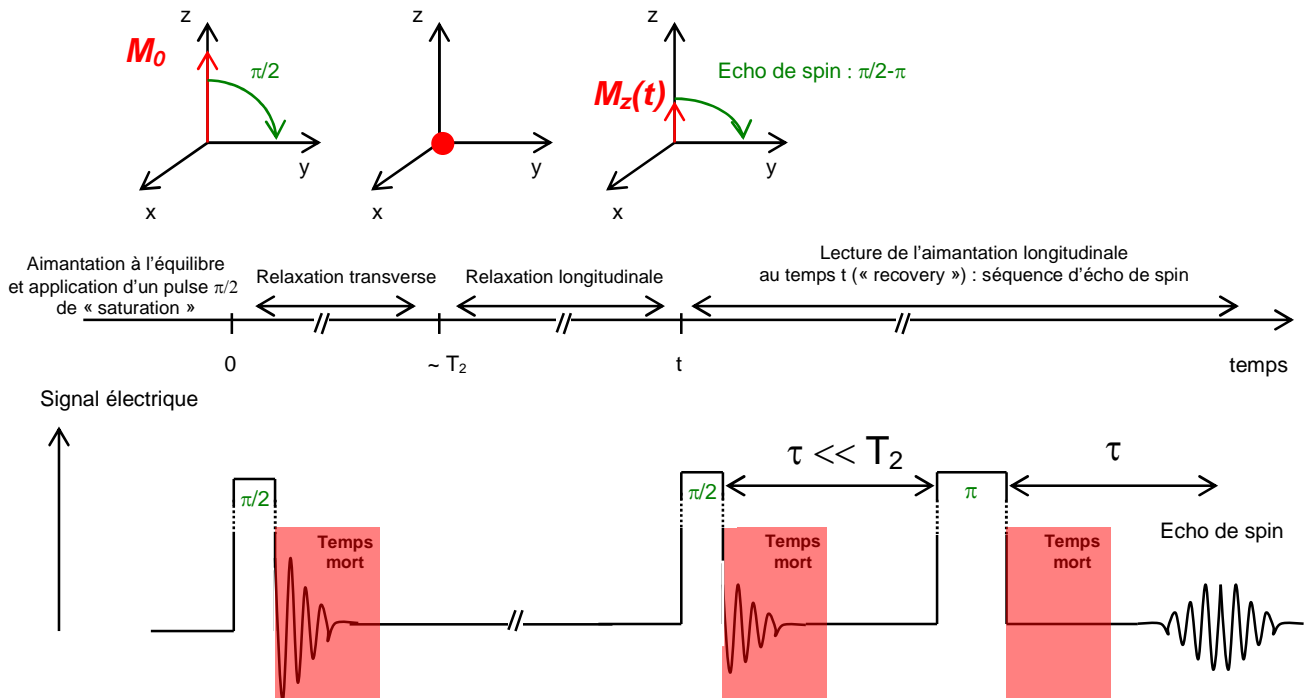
z
$M_0$
$\pi/2$
y
x

z
y
x

z
$M_z(t)$
Echo de spin : $\pi/2$-$\pi$
y
x

Aimantation à l'équilibre et application d'un pulse $\pi/2$ de « saturation »

Relaxation transverse

Relaxation longitudinale

Lecture de l'aimantation longitudinale au temps t (« recovery ») : séquence d'écho de spin

0
~ $T_2$
t
temps

Signal électrique

$\pi/2$
Temps mort

$\pi/2$
$\tau << T_2$
Temps mort

$\pi$
$\tau$
Temps mort

Echo de spin